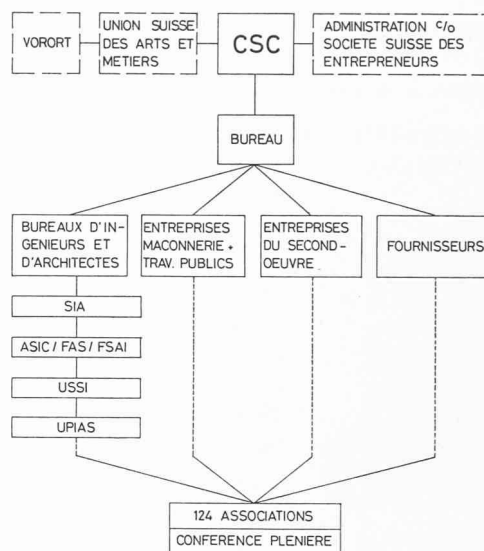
VORORT

UNION SUISSE DES ARTS ET METIERS

CSC

ADMINISTRATION c/o SOCIETE SUISSE DES ENTREPRENEURS

BUREAU

BUREAUX D'INGENIEURS ET D'ARCHITECTES

ENTREPRISES MACONNERIE + TRAV. PUBLICS

ENTREPRISES DU SECOND-OEUVRE

FOURNISSEURS

SIA

ASIC / FAS / FSAI

USSI

UPIAS

124 ASSOCIATIONS

CONFERENCE PLENIERE